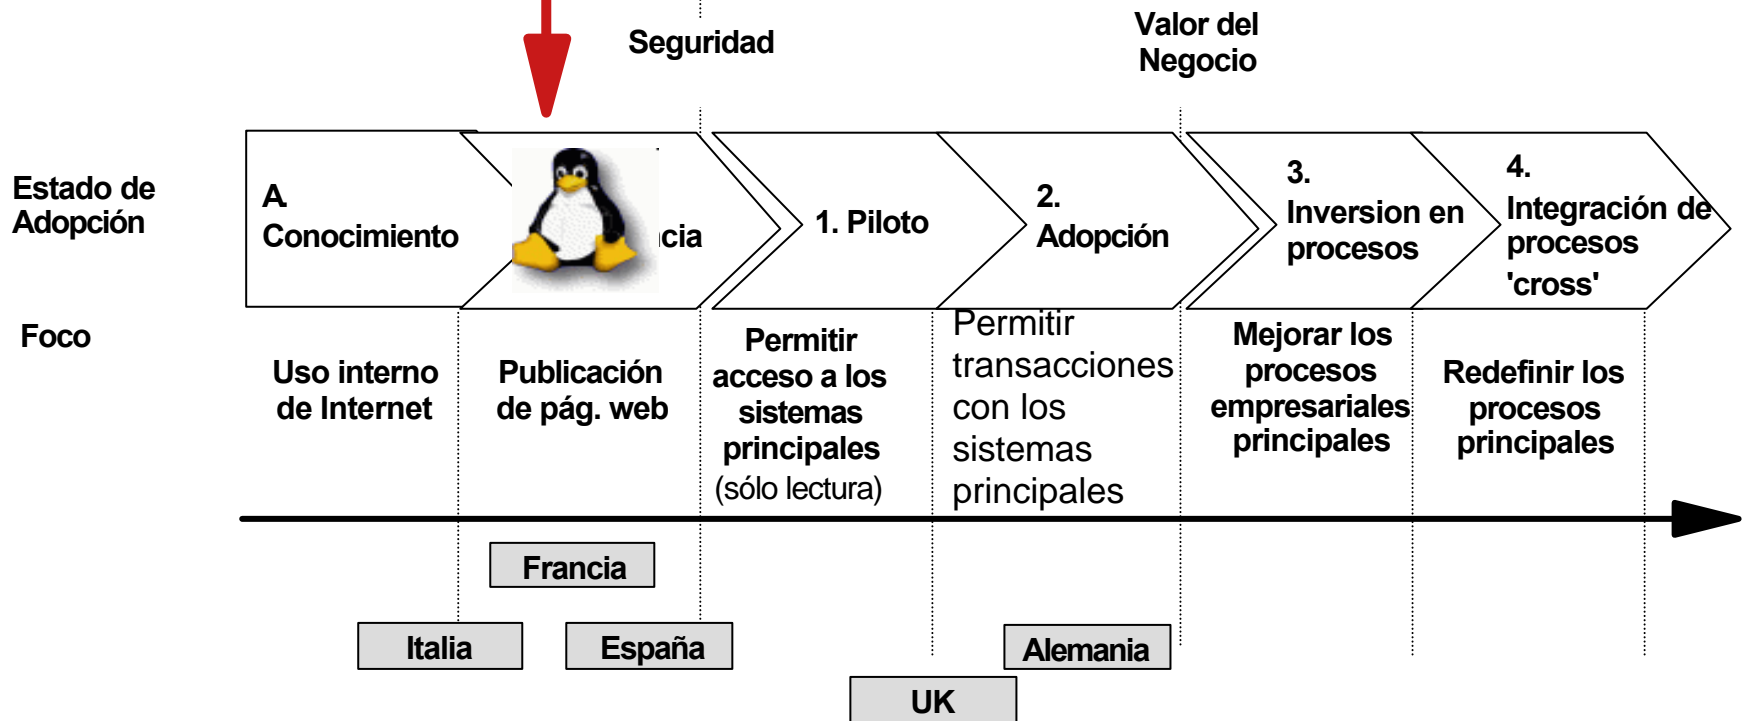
Seguridad

Valor del Negocio

Estado de Adopción

A. Conocimiento

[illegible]cia

1. Piloto

2. Adopción

3. Inversion en procesos

4. Integración de procesos 'cross'

Foco

Uso interno de Internet

Publicación de pág. web

Permitir acceso a los sistemas principales (sólo lectura)

Permitir transacciones con los sistemas principales

Mejorar los procesos empresariales principales

Redefinir los procesos principales

Francia

Italia

España

UK

Alemania